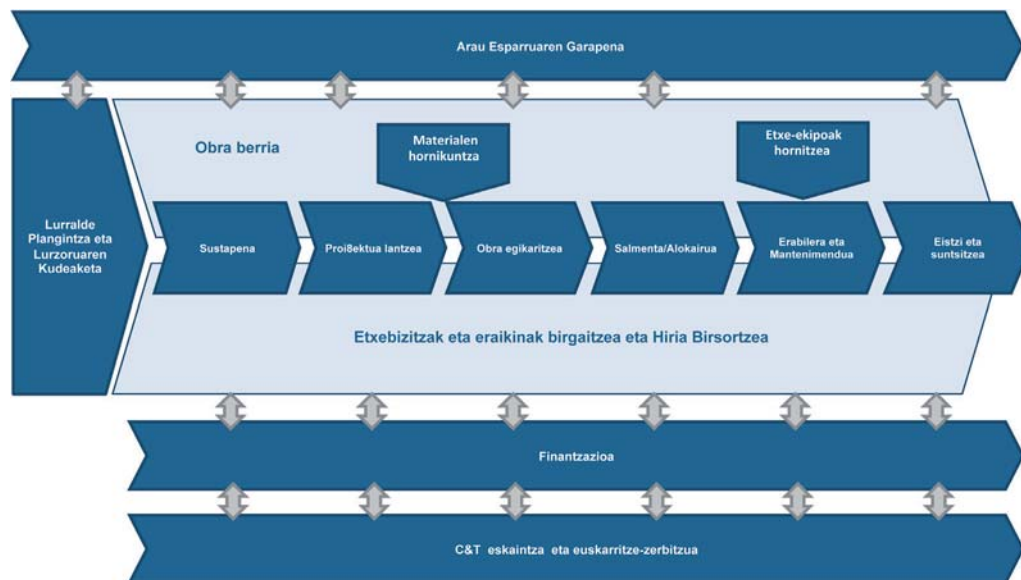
Arau Esparruaren Garapena

Lurralde Plangintza eta Lurzoruaren Kudeaketa

Obra berria

Materialen hornikuntza

Etxe-ekipoak hornitzea

Sustapena

Proißektua lantzea

Obra egikaritzea

Salmenta/Alokairua

Erabilera eta Mantenimendua

Eistzi eta suntsitzea

Etxebizitzak eta eraikinak birgaitzea eta Hiria Birsortzea

Finantzazioa

C&T eskaintza eta euskarritze-zerbitzua